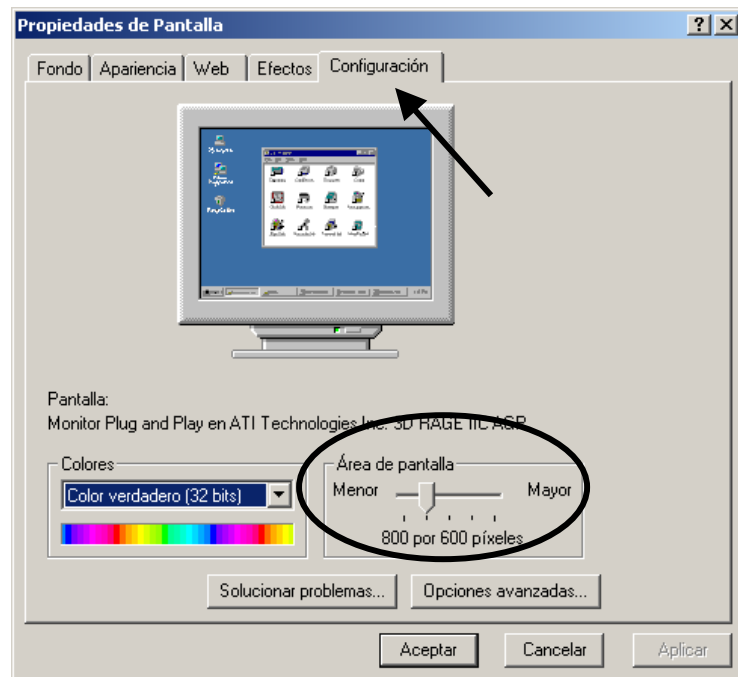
Propiedades de Pantalla

?

Fondo | Apariencia | Web | Efectos | Configuración

Pantalla:
Monitor Plug and Play en ATI Technologies Inc. 3D RAGE IIC AGP

Colores
Color verdadero (32 bits)

Área de pantalla
Menor
Mayor
800 por 600 píxeles

Solucionar problemas...
Opciones avanzadas...

Aceptar
Cancelar
Aplicar